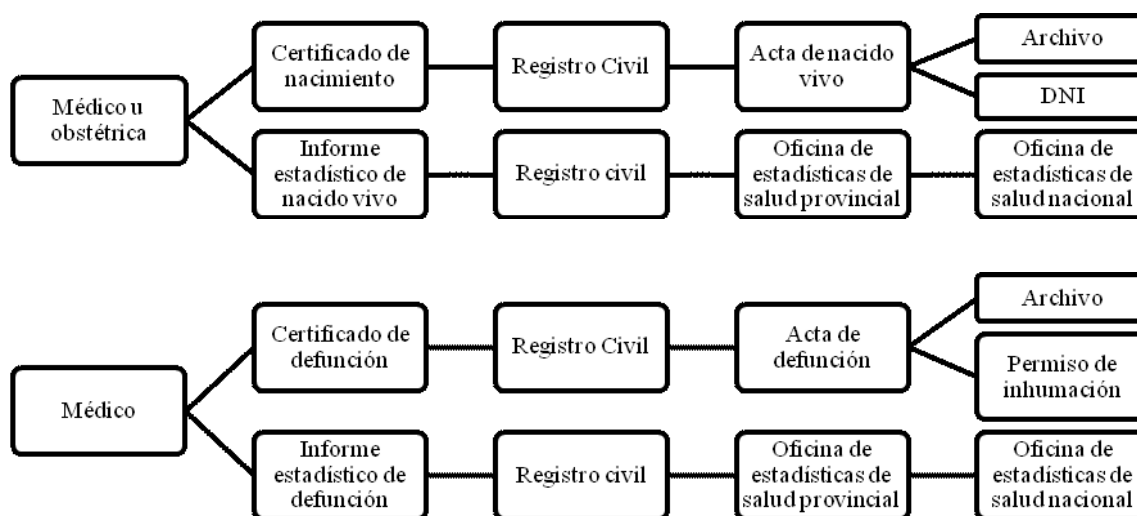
Médico u obstétrica

Certificado de nacimiento

Registro Civil

Acta de nacido vivo

Archivo

DNI

Informe estadístico de nacido vivo

Registro civil

Oficina de estadísticas de salud provincial

Oficina de estadísticas de salud nacional

Médico

Certificado de defunción

Registro Civil

Acta de defunción

Archivo

Permiso de inhumación

Informe estadístico de defunción

Registro civil

Oficina de estadísticas de salud provincial

Oficina de estadísticas de salud nacional